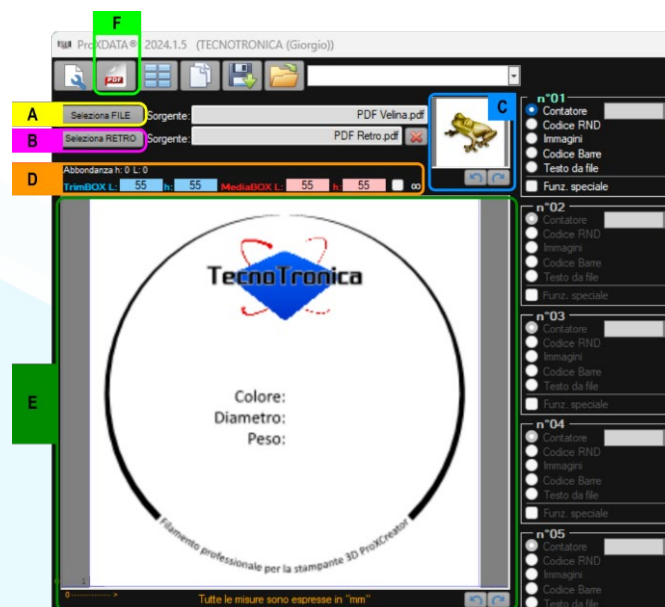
F

ProXDATA® 2024.1.5 (TECNOTRONICA (Giorgio))

A Seleziona FILE Sorgente: PDF Velina.pdf

B Seleziona RETRO Sorgente: PDF Retro.pdf

C

D Abbondanza h: 0 L: 0
TrimBOX L: 55 h: 55 MediaBOX L: 55 h: 55 ∞

E

TecnoTronica

Colore:
Diametro:
Peso:

Filamento professionale per la stampante 3D ProXCreator

Tutte le misure sono espresse in "mm"

n°01
Contatore
Codice RND
Immagini
Codice Barre
Testo da file
Funz. speciale

n°02
Contatore
Codice RND
Immagini
Codice Barre
Testo da file
Funz. speciale

n°03
Contatore
Codice RND
Immagini
Codice Barre
Testo da file
Funz. speciale

n°04
Contatore
Codice RND
Immagini
Codice Barre
Testo da file
Funz. speciale

n°05
Contatore
Codice RND
Immagini
Codice Barre
Testo da file